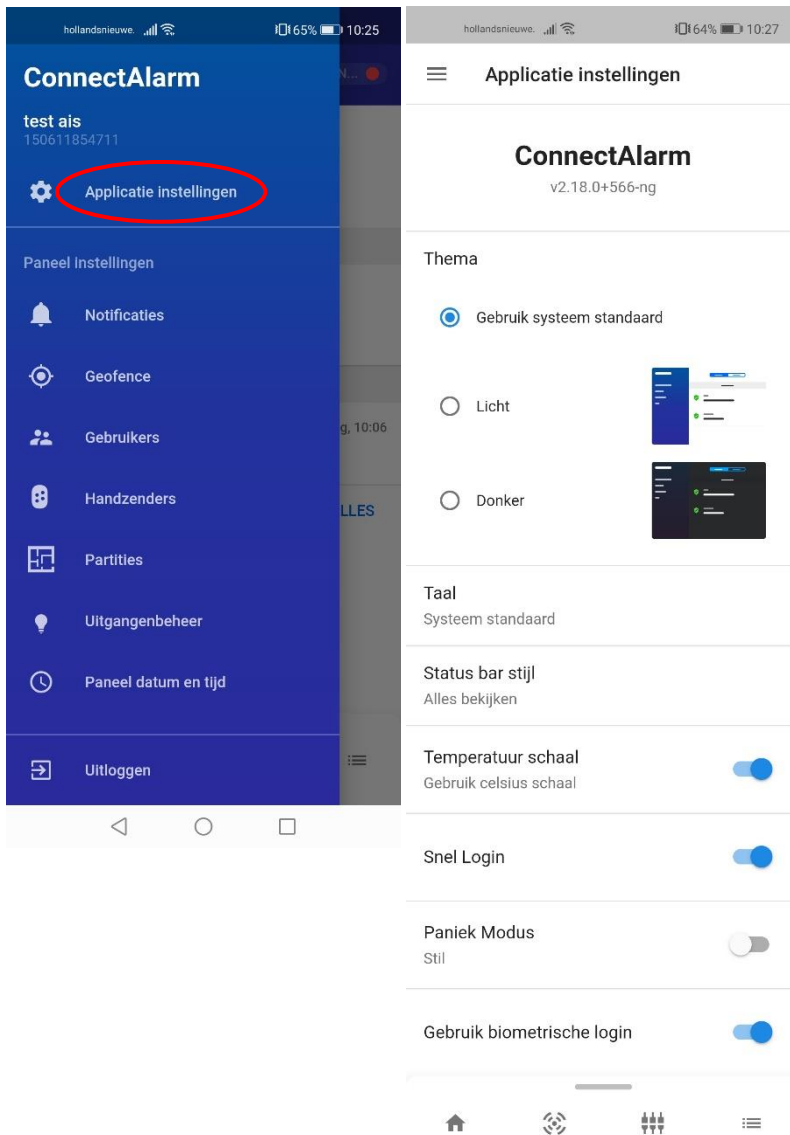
hollandsnieuwe. 65% 10:25

ConnectAlarm

test ais
150611854711

Applicatie instellingen

Paneel instellingen

Notificaties

Geofence

Gebruikers

Handzenders

Partities

Uitgangenbeheer

Paneel datum en tijd

Uitloggen

N...

g, 10:06

LLES

hollandsnieuwe. 64% 10:27

Applicatie instellingen

ConnectAlarm
v2.18.0+566-ng

Thema

Gebruik systeem standaard

Licht

Donker

Taal
Systeem standaard

Status bar stijl
Alles bekijken

Temperatuur schaal
Gebruik celsius schaal

Snel Login

Paniek Modus
Stil

Gebruik biometrische login